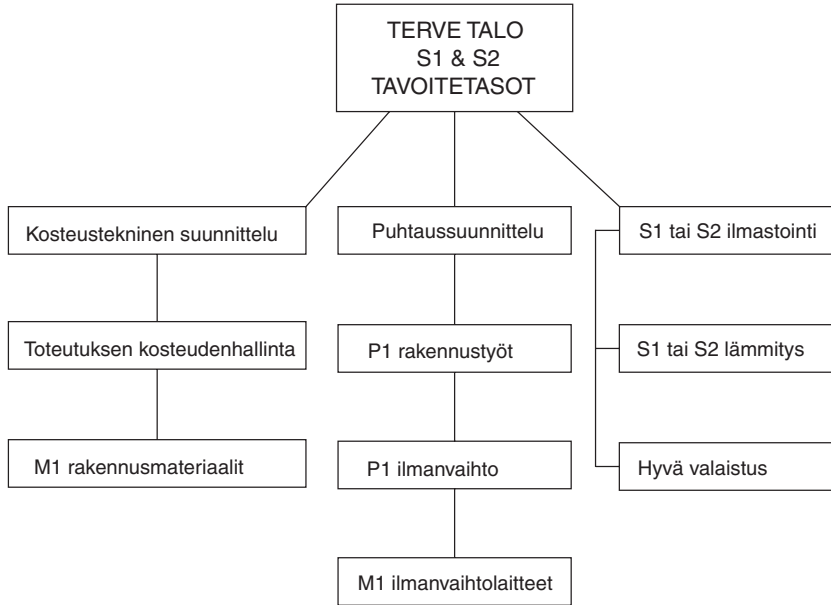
TERVE TALO
S1 & S2
TAVOITETASOT

Kosteustekninen suunnittelu

Toteutuksen kosteudenhallinta

M1 rakennusmateriaalit

Puhtaussuunnittelu

P1 rakennustyöt

P1 ilmanvaihto

M1 ilmanvaihtolaitteet

S1 tai S2 ilmastointi

S1 tai S2 lämmitys

Hyvä valaistus